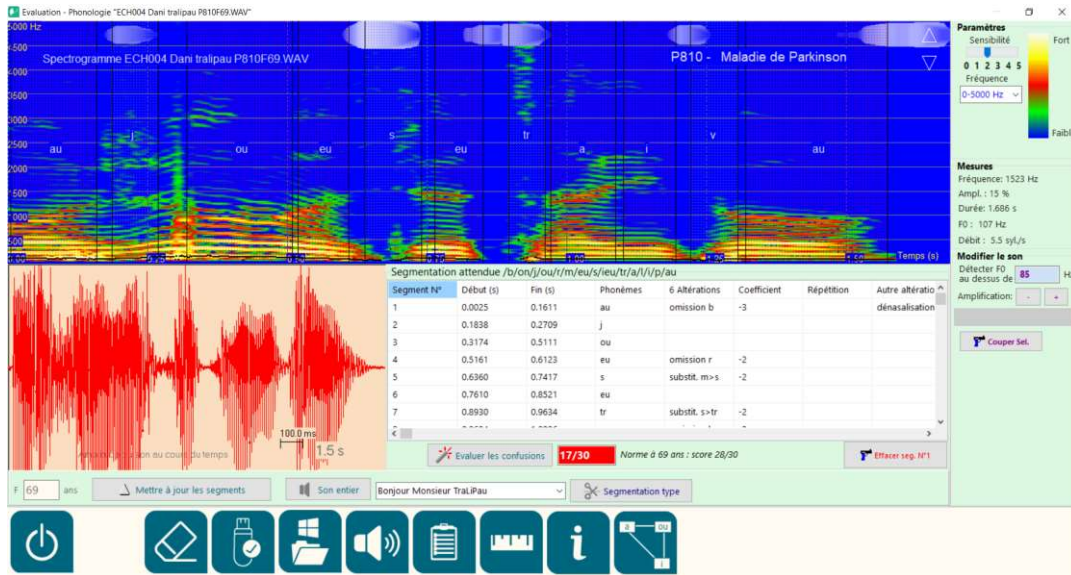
Evaluation - Phonologie "ECH004 Dani tralipau P810F69.WAV"

5000 Hz

Spectrogramme ECH004 Dani tralipau P810F69.WAV

P810 - Maladie de Parkinson

3000
2500
2000
1500
1000
500

au j ou eu s eu tr a i v au

Temps (s)

Paramètres
Sensibilité
Fort
0 1 2 3 4 5
Fréquence
0-5000 Hz
Faible

Mesures
Fréquence: 1523 Hz
Ampl. : 15 %
Durée: 1.686 s
F0 : 107 Hz
Débit : 5.5 syl./s

Modifier le son
Détecter F0 au dessus de 85 Hz
Amplification: - +

Couper Sel.

Segmentation attendue /b/on/j/ou/r/m/eu/s/ieu/tr/a/l/i/p/au

| Segment N° | Début (s) | Fin (s) | Phonèmes | 6 Altérations | Coefficient | Répétition | Autre altératio |
|---|---|---|---|---|---|---|---|
| 1 | 0.0025 | 0.1611 | au | omission b | -3 | | dénasalisation |
| 2 | 0.1838 | 0.2709 | j | | | | |
| 3 | 0.3174 | 0.5111 | ou | | | | |
| 4 | 0.5161 | 0.6123 | eu | omission r | -2 | | |
| 5 | 0.6360 | 0.7417 | s | substit. m>s | -2 | | |
| 6 | 0.7610 | 0.8521 | eu | | | | |
| 7 | 0.8930 | 0.9634 | tr | substit. s>tr | -2 | | |

100.0 ms
1.5 s
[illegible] son au cours du temps

Evaluer les confusions
17/30
Norme à 69 ans : score 28/30
Effacer seg. N°1

F 69 ans
Mettre à jour les segments
Son entier
Bonjour Monsieur TraLiPau
Segmentation type

ou